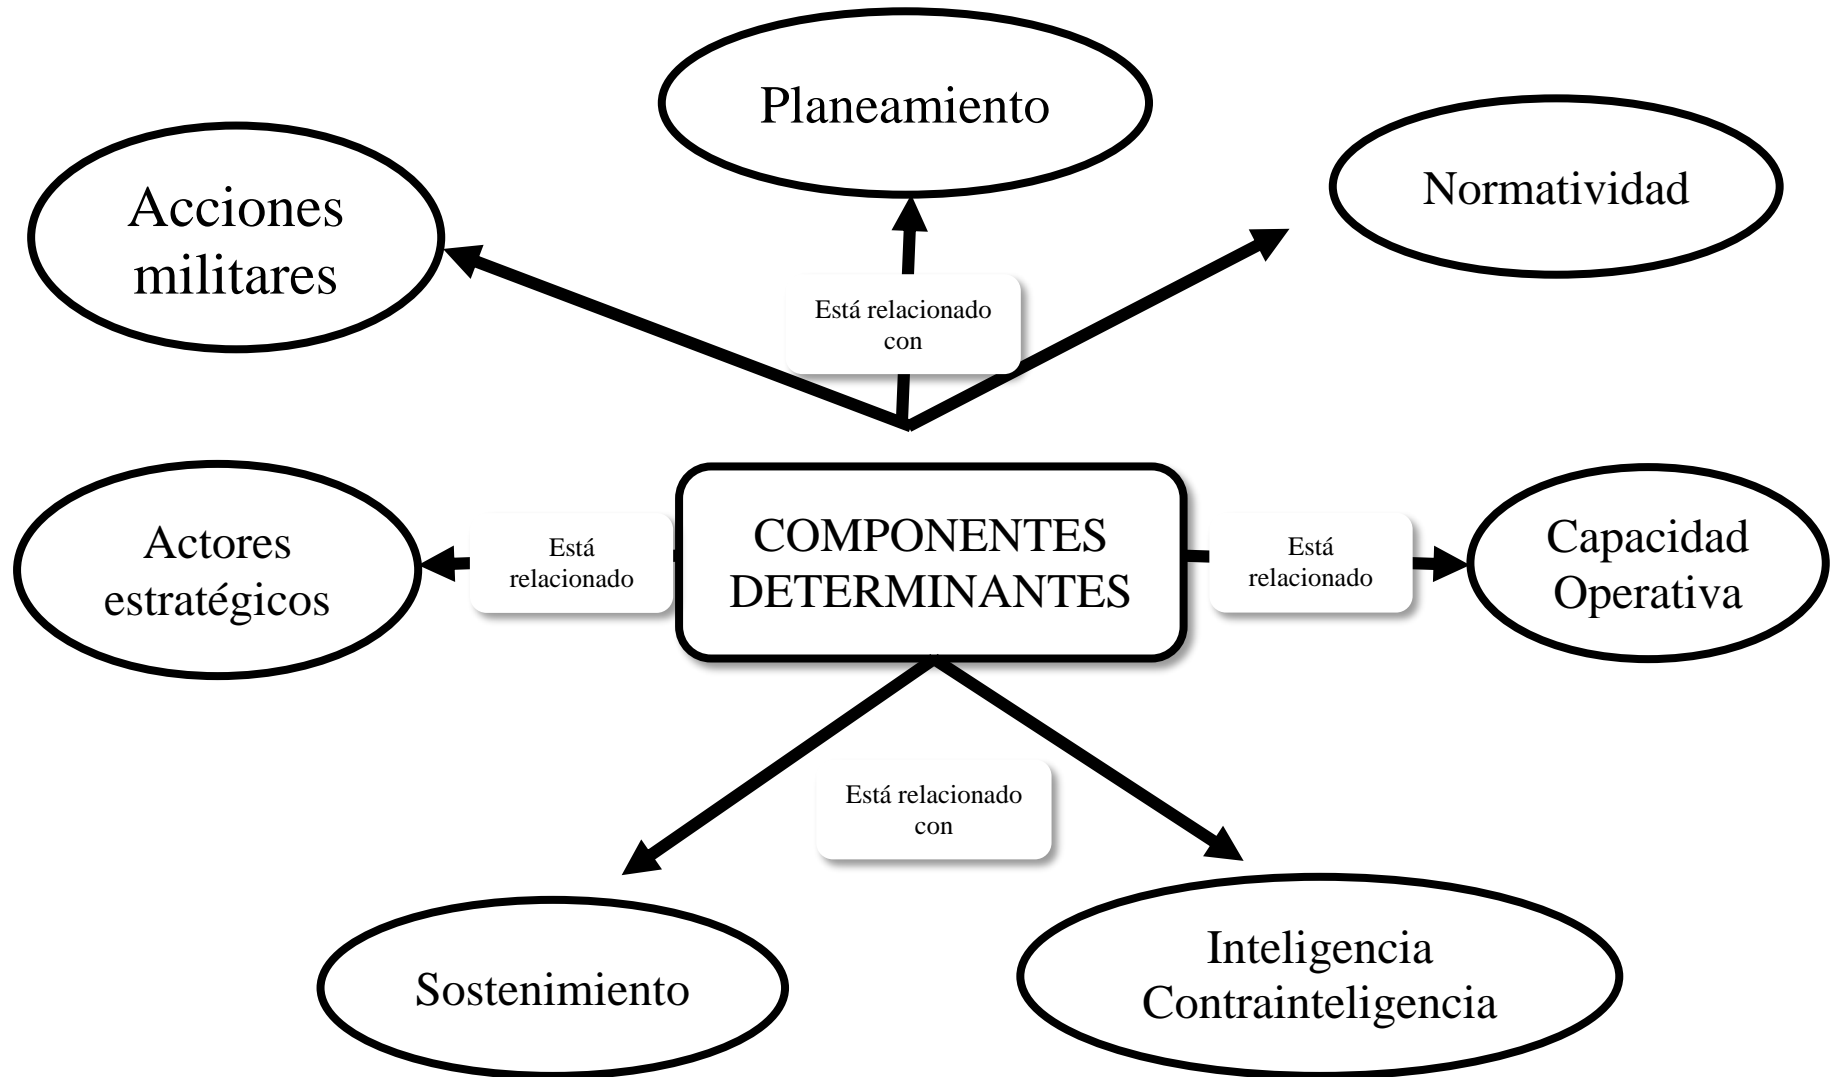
Planeamiento

Acciones militares

Normatividad

Está relacionado con

Actores estratégicos

Está relacionado

COMPONENTES DETERMINANTES

Está relacionado

Capacidad Operativa

Está relacionado con

Sostenimiento

Inteligencia Contrainteligencia